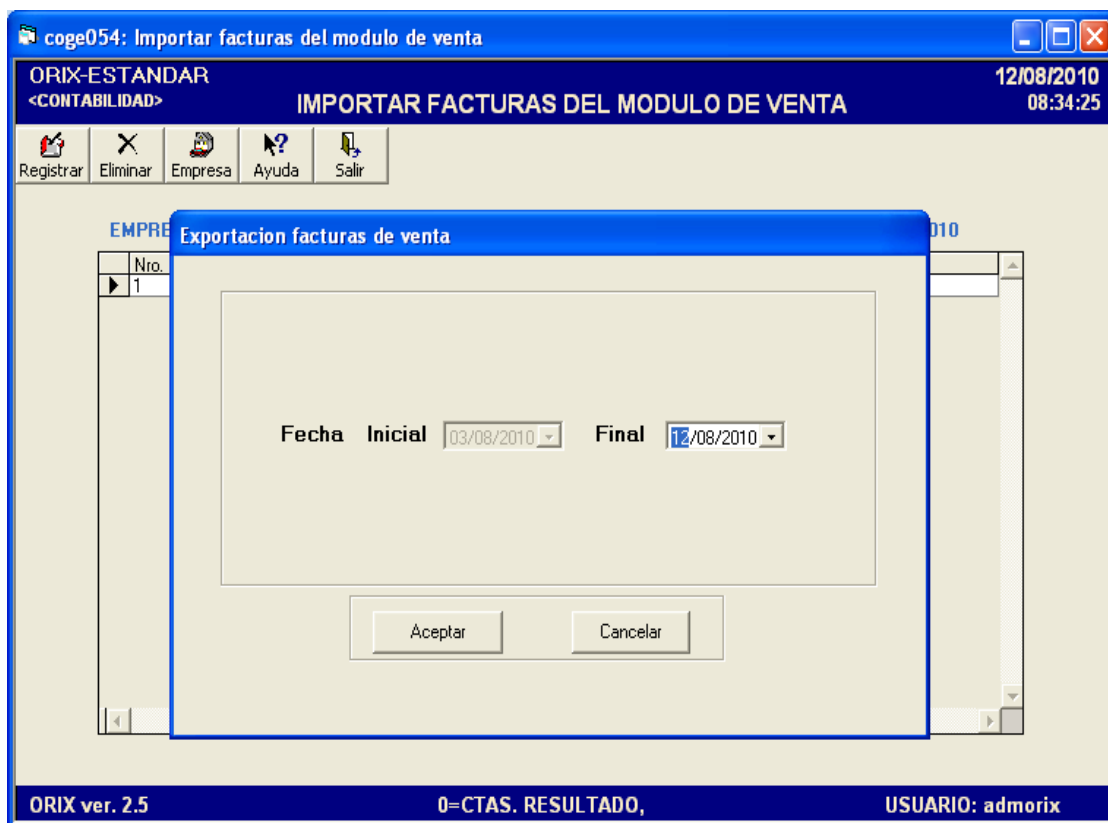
coge054: Importar facturas del modulo de venta

ORIX-ESTANDAR
<CONTABILIDAD>
IMPORTAR FACTURAS DEL MODULO DE VENTA
12/08/2010
08:34:25

Registrar
Eliminar
Empresa
Ayuda
Salir

EMPRE
010

Nro.
1

Exportacion facturas de venta

Fecha Inicial 03/08/2010 Final 12/08/2010

Aceptar
Cancelar

ORIX ver. 2.5
0=CTAS. RESULTADO,
USUARIO: admorix